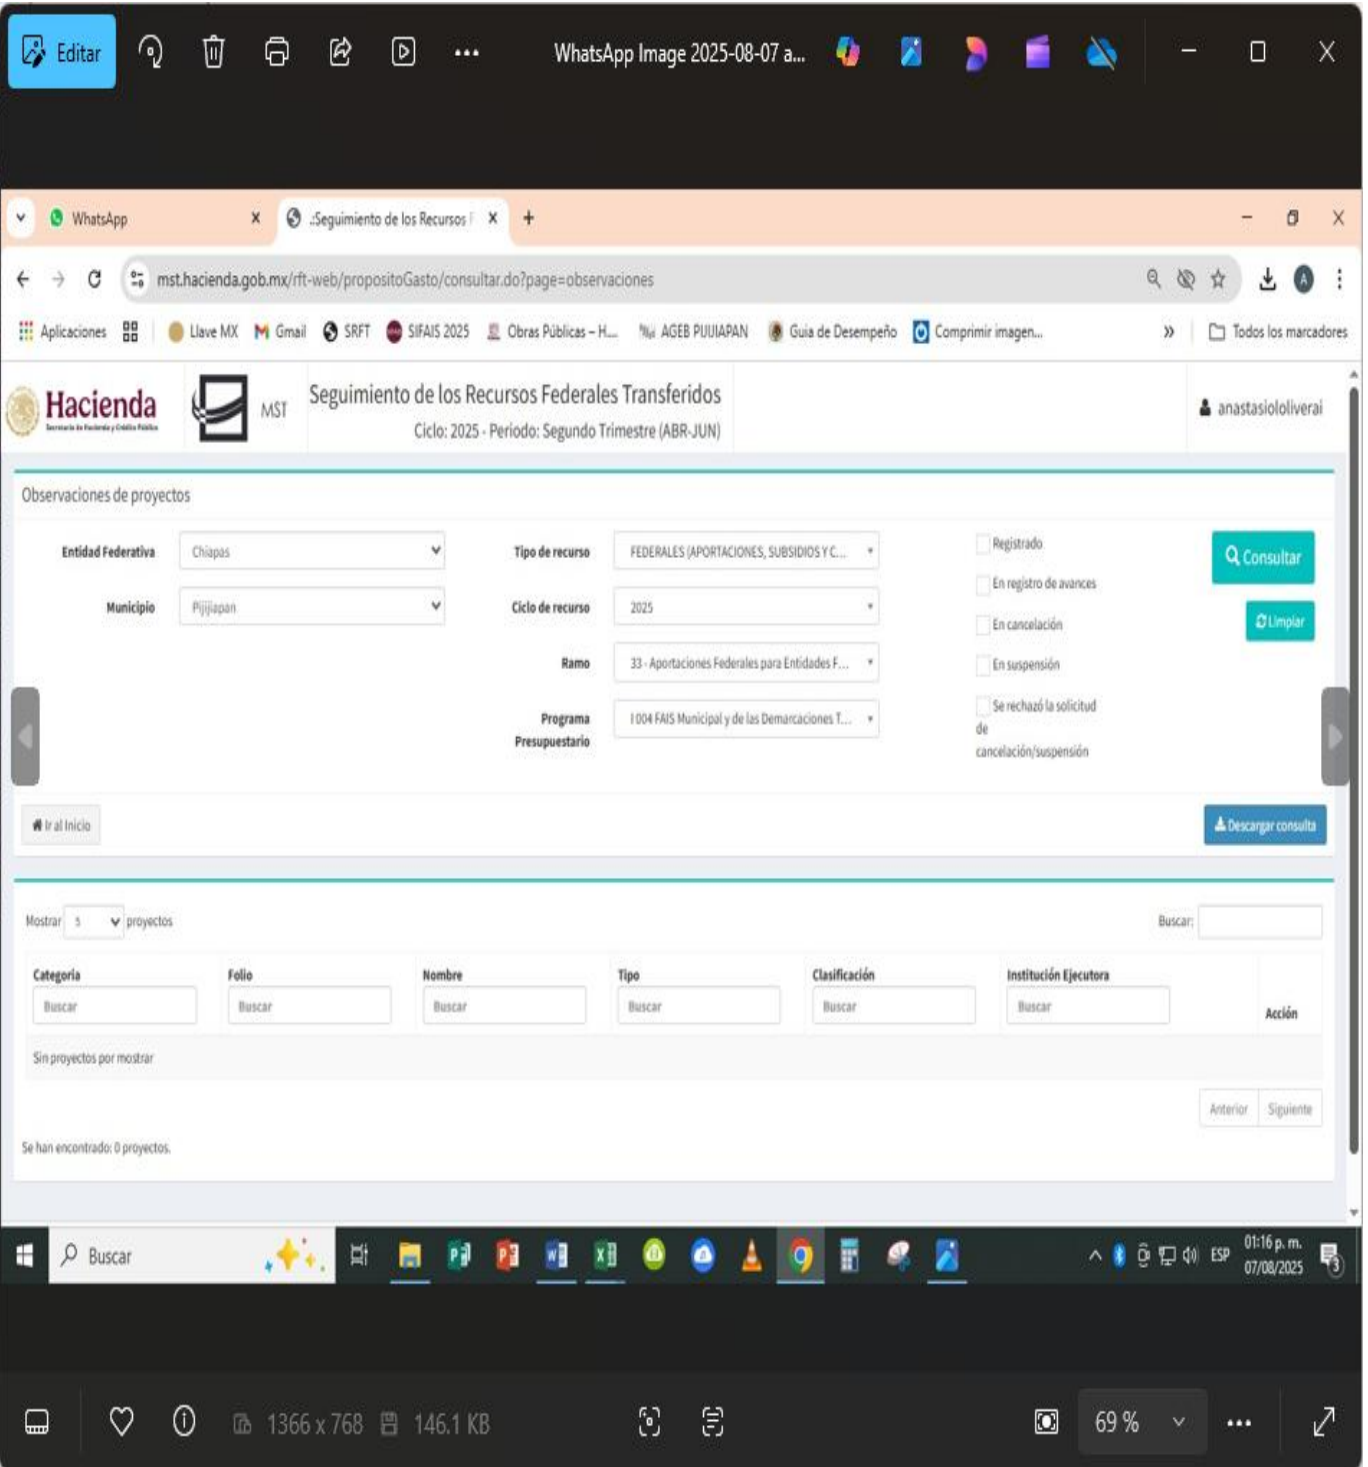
Editar ··· WhatsApp Image 2025-08-07 a...

WhatsApp × :Seguimiento de los Recursos F × +

mst.hacienda.gob.mx/rft-web/propositoGasto/consultar.do?page=observaciones

Aplicaciones | Llave MX | Gmail | SRFT | SIFAIS 2025 | Obras Públicas – H... | AGEB PIJIJIAPAN | Guía de Desempeño | Comprimir imagen... » | Todos los marcadores

Hacienda
Secretaría de Hacienda y Crédito Público
MST
Seguimiento de los Recursos Federales Transferidos
Ciclo: 2025 - Periodo: Segundo Trimestre (ABR-JUN)
anastasiololiverai

Observaciones de proyectos

Entidad Federativa Chiapas
Municipio Pijijiapan
Tipo de recurso FEDERALES (APORTACIONES, SUBSIDIOS Y C...
Ciclo de recurso 2025
Ramo 33 - Aportaciones Federales para Entidades F...
Programa Presupuestario I 004 FAIS Municipal y de las Demarcaciones T...

Registrado
En registro de avances
En cancelación
En suspensión
Se rechazó la solicitud de cancelación/suspensión

Consultar
Limpiar

Ir al Inicio
Descargar consulta

Mostrar 5 proyectos
Buscar:

| Categoria | Folio | Nombre | Tipo | Clasificación | Institución Ejecutora | Acción |
|---|---|---|---|---|---|---|
| Buscar | Buscar | Buscar | Buscar | Buscar | Buscar | |
| Sin proyectos por mostrar | | | | | | |

Anterior Siguiente

Se han encontrado: 0 proyectos.

Buscar
ESP 01:16 p. m. 07/08/2025

1366 x 768 146.1 KB 69 %